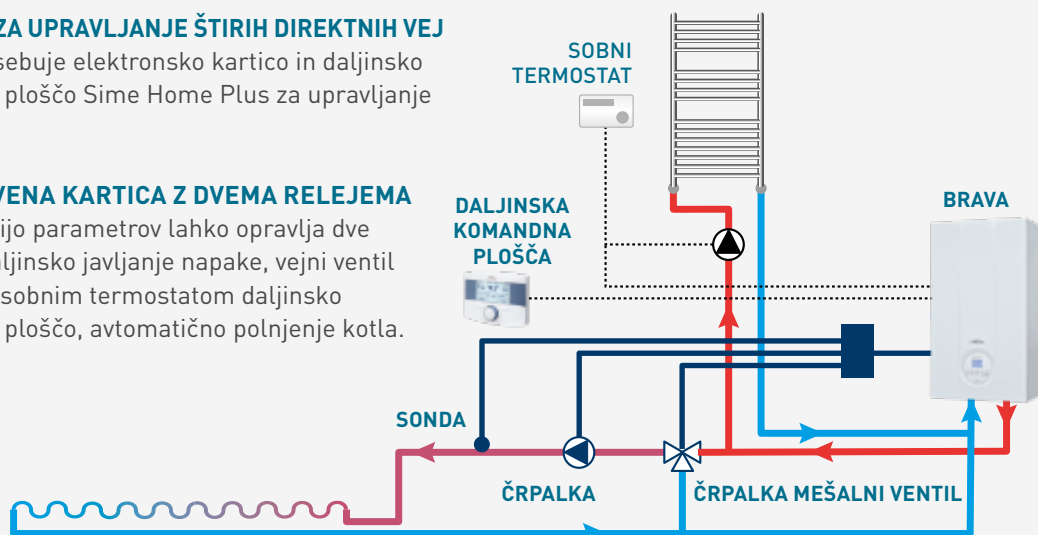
ZA UPRAVLJANJE ŠTIRIH DIREKTNIH VEJ
sebuje elektronsko kartico in daljinsko ploščo Sime Home Plus za upravljanje

VENA KARTICA Z DVEMA RELEJEMA
ijo parametrov lahko opravlja dve ljinsko javljanje napake, vejni ventil sobnim termostatom daljinsko ploščo, avtomatično polnjenje kotla.

SOBNI TERMOSTAT

DALJINSKA KOMANDNA PLOŠČA

BRAVA

SONDA

ČRPALKA

ČRPALKA MEŠALNI VENTIL